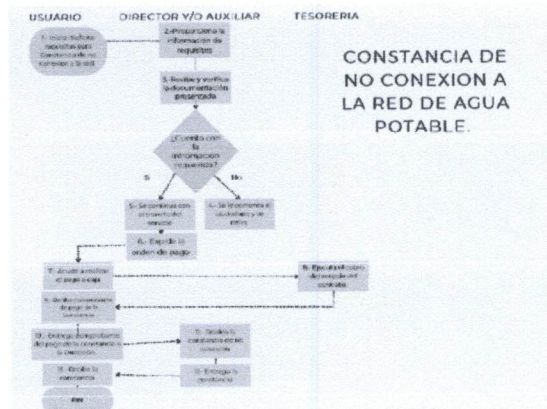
USUARIO

DIRECTOR Y/O AUXILIAR

TESORERIA

CONSTANCIA DE NO CONEXION A LA RED DE AGUA POTABLE.

1.- Inicia: Solicita requisitos para Constancia de no conexion a la red

2.-Proporciona la información de requisitos

3. Recibe y verifica la documentación presentada

¿Cuenta con la información requerida?

Si

No

5.- Se continua con el trámite del servicio

4.- Se le comenta al ciudadano y se retira

6.- Expide la orden de pago

7.- Acude a realizar el pago a caja

8.- Ejecuta el cobro de acuerdo al contrato

9.- Recibe comprobante de pago de la constancia

10.- Entrega comprobante de pago de la constancia a la Dirección

11.- Recibe la constancia en el municipio

12.- Entrega la constancia

13.- Recibe la constancia

FIN